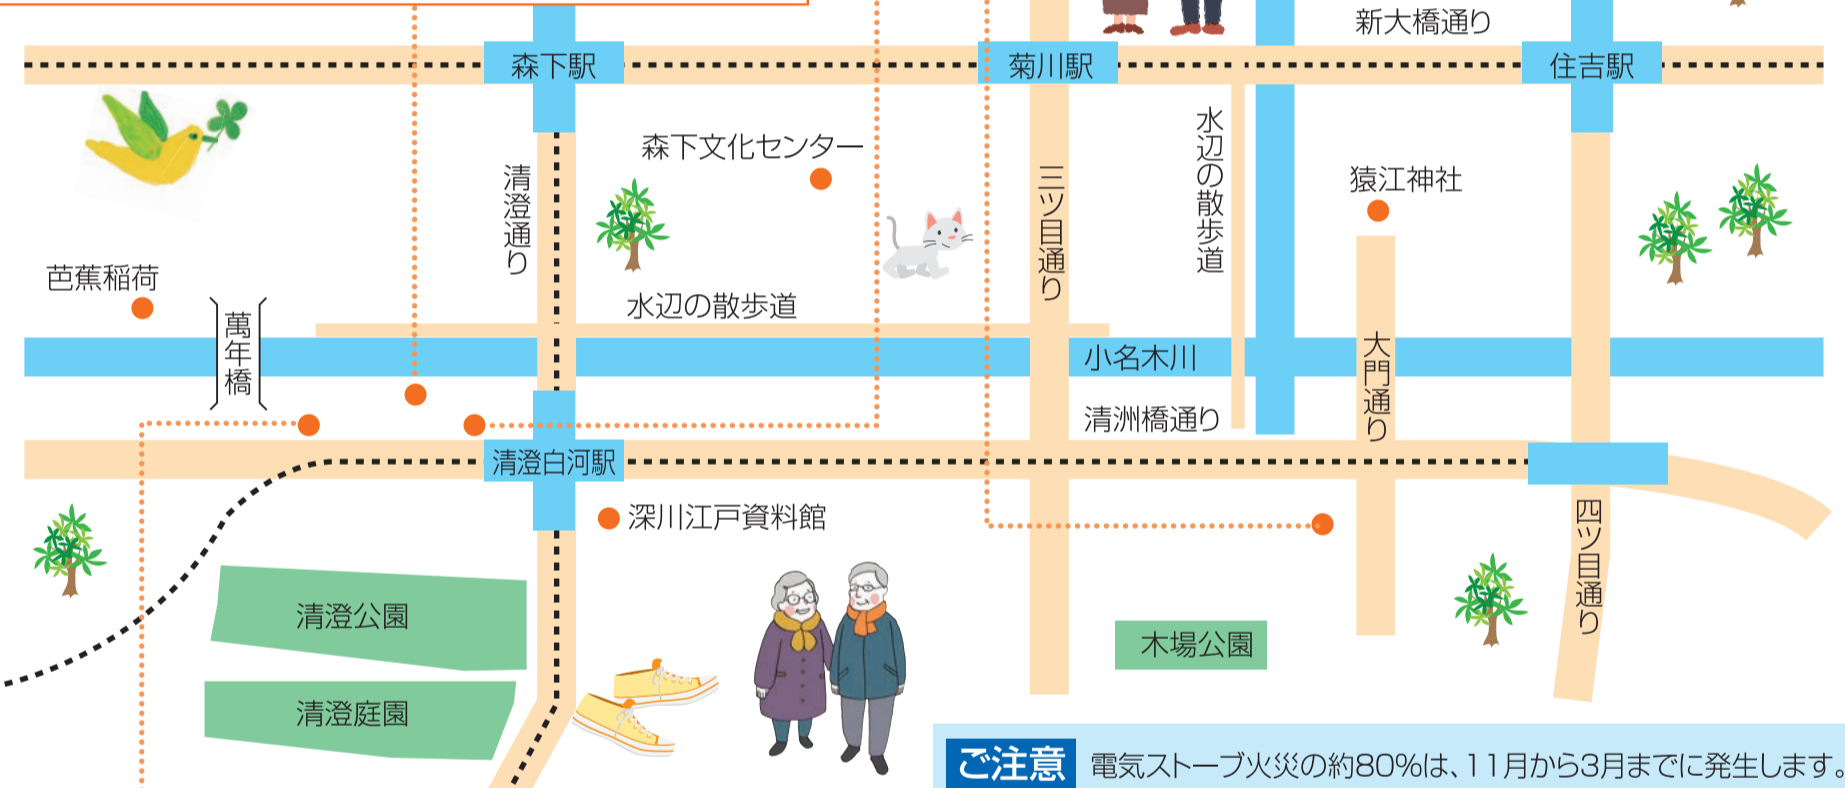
新大橋通り

森下駅

菊川駅

住吉駅

森下文化センター

清澄通り

三ツ目通り

水辺の散歩道

猿江神社

芭蕉稲荷

萬年橋

水辺の散歩道

小名木川

大門通り

清洲橋通り

清澄白河駅

深川江戸資料館

四ツ目通り

清澄公園

清澄庭園

木場公園

ご注意 電気ストーブ火災の約80%は、11月から3月までに発生します。